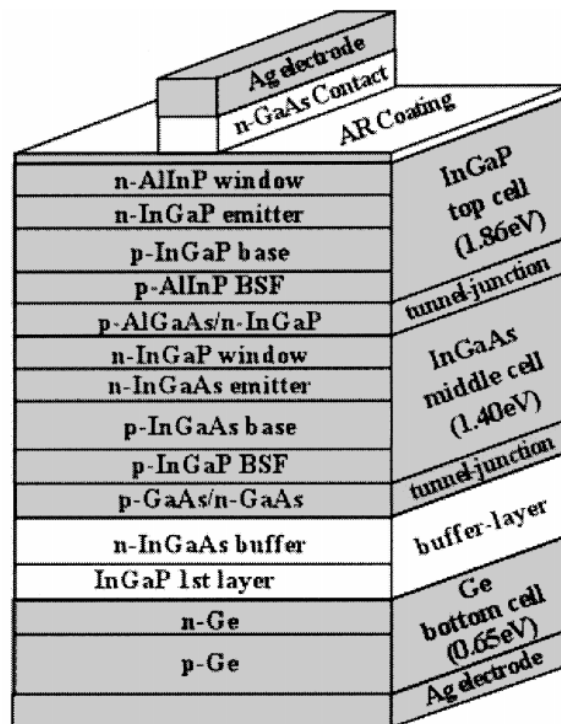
Ag electrode
n-GaAs Contact
AR Coating

n-AlInP window
n-InGaP emitter
p-InGaP base
p-AlInP BSF
p-AlGaAs/n-InGaP
n-InGaP window
n-InGaAs emitter
p-InGaAs base
p-InGaP BSF
p-GaAs/n-GaAs
n-InGaAs buffer
InGaP 1st layer
n-Ge
p-Ge

InGaP top cell (1.86eV)
tunnel-junction
InGaAs middle cell (1.40eV)
tunnel-junction
buffer-layer
Ge bottom cell (0.65eV)
Ag electrode